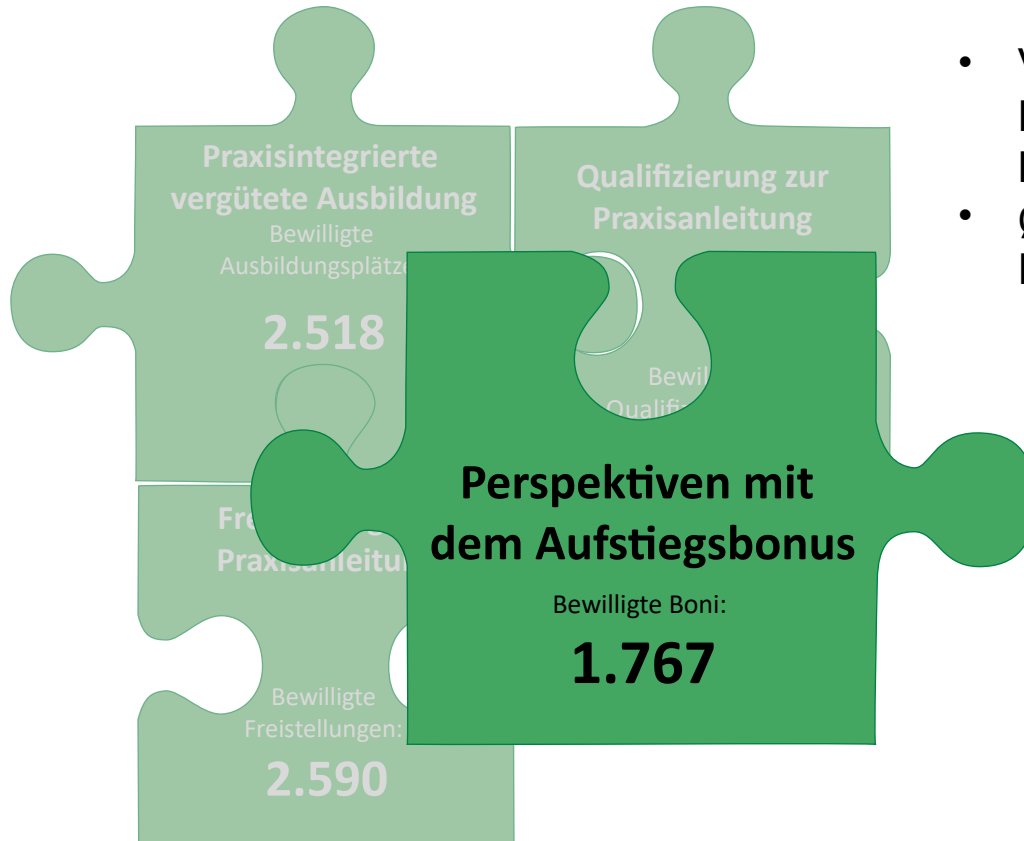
Praxisintegrierte vergütete Ausbildung
Bewilligte Ausbildungsplätz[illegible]
2.518

Qualifizierung zur Praxisanleitung
Bewil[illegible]
Qualifi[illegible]

Fre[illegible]
Praxisanleitu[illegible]
Bewilligte Freistellungen:
2.590

Perspektiven mit dem Aufstiegsbonus
Bewilligte Boni:
1.767

• V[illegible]
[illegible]
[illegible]
• g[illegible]
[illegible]